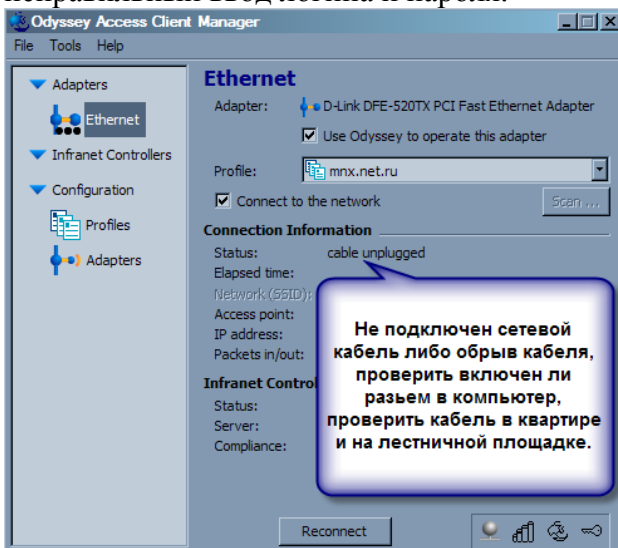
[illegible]

Odyssey Access Client Manager

File Tools Help

Adapters
Ethernet
Infranet Controllers
Configuration
Profiles
Adapters

Ethernet
Adapter: D-Link DFE-520TX PCI Fast Ethernet Adapter
Use Odyssey to operate this adapter
Profile: mnx.net.ru
Connect to the network
Scan ...

Connection Information
Status: cable unplugged
Elapsed time:
Network (SSID):
Access point:
IP address:
Packets in/out:

Infranet Contro
Status:
Server:
Compliance:

Не подключен сетевой кабель либо обрыв кабеля, проверить включен ли разьем в компьютер, проверить кабель в квартире и на лестничной площадке.

Reconnect